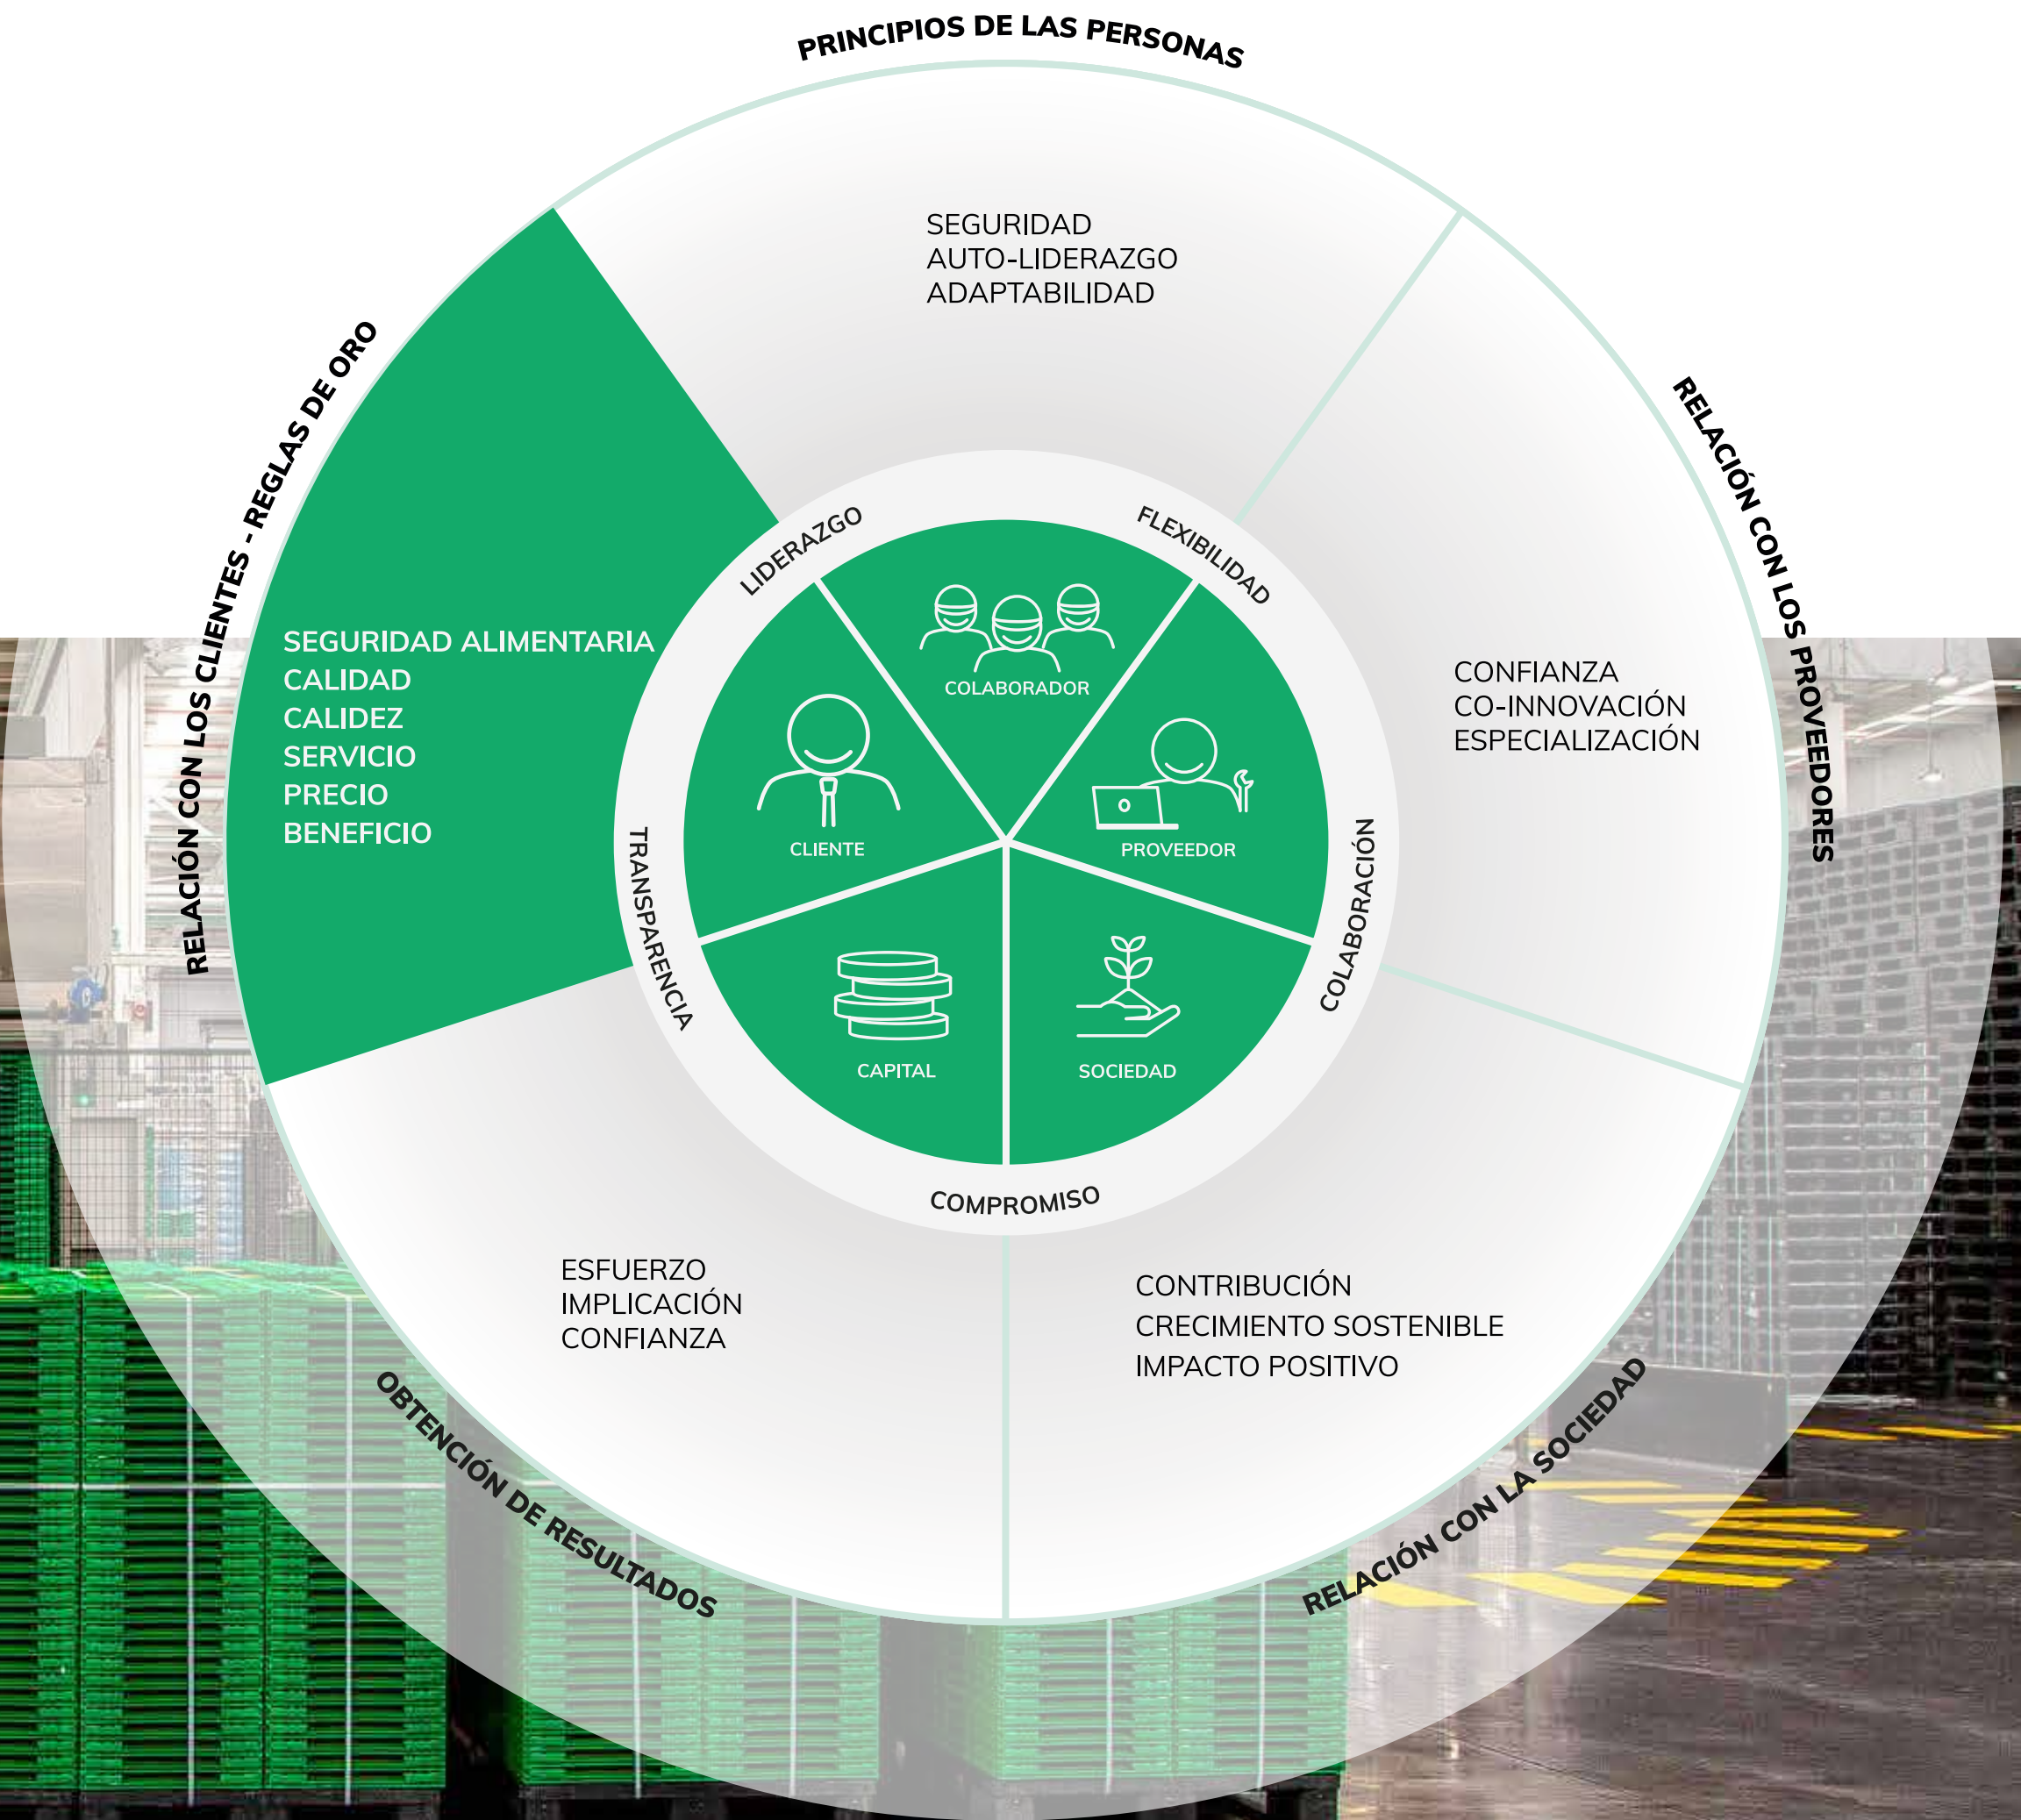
PRINCIPIOS DE LAS PERSONAS

SEGURIDAD
AUTO-LIDERAZGO
ADAPTABILIDAD

RELACIÓN CON LOS PROVEEDORES

CONFIANZA
CO-INNOVACIÓN
ESPECIALIZACIÓN

RELACIÓN CON LA SOCIEDAD

CONTRIBUCIÓN
CRECIMIENTO SOSTENIBLE
IMPACTO POSITIVO

OBTENCIÓN DE RESULTADOS

ESFUERZO
IMPLICACIÓN
CONFIANZA

RELACIÓN CON LOS CLIENTES - REGLAS DE ORO

SEGURIDAD ALIMENTARIA
CALIDAD
CALIDEZ
SERVICIO
PRECIO
BENEFICIO

LIDERAZGO
FLEXIBILIDAD
COLABORACIÓN
COMPROMISO
TRANSPARENCIA

COLABORADOR
CLIENTE
PROVEEDOR
CAPITAL
SOCIEDAD